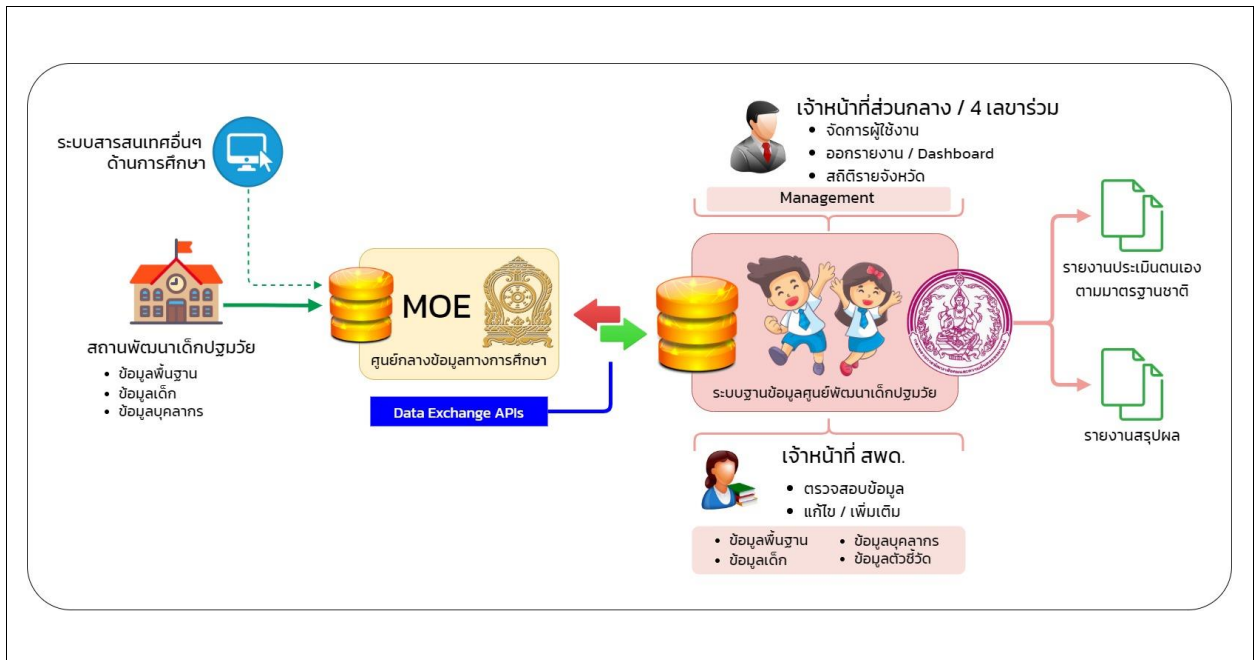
ระบบสารสนเทศอื่นๆ ด้านการศึกษา

สถานพัฒนาเด็กปฐมวัย
• ข้อมูลพื้นฐาน
• ข้อมูลเด็ก
• ข้อมูลบุคลากร

MOE
ศูนย์กลางข้อมูลทางการศึกษา

Data Exchange APIs

เจ้าหน้าที่ส่วนกลาง / 4 เลขาร่วม
• จัดการผู้ใช้งาน
• ออกรายงาน / Dashboard
• สถิติรายจังหวัด

Management

ระบบฐานข้อมูลศูนย์พัฒนาเด็กปฐมวัย

เจ้าหน้าที่ สพด.
• ตรวจสอบข้อมูล
• แก้ไข / เพิ่มเติม

• ข้อมูลพื้นฐาน
• ข้อมูลเด็ก
• ข้อมูลบุคลากร
• ข้อมูลตัวชี้วัด

รายงานประเมินตนเอง ตามมาตรฐานชาติ

รายงานสรุปผล